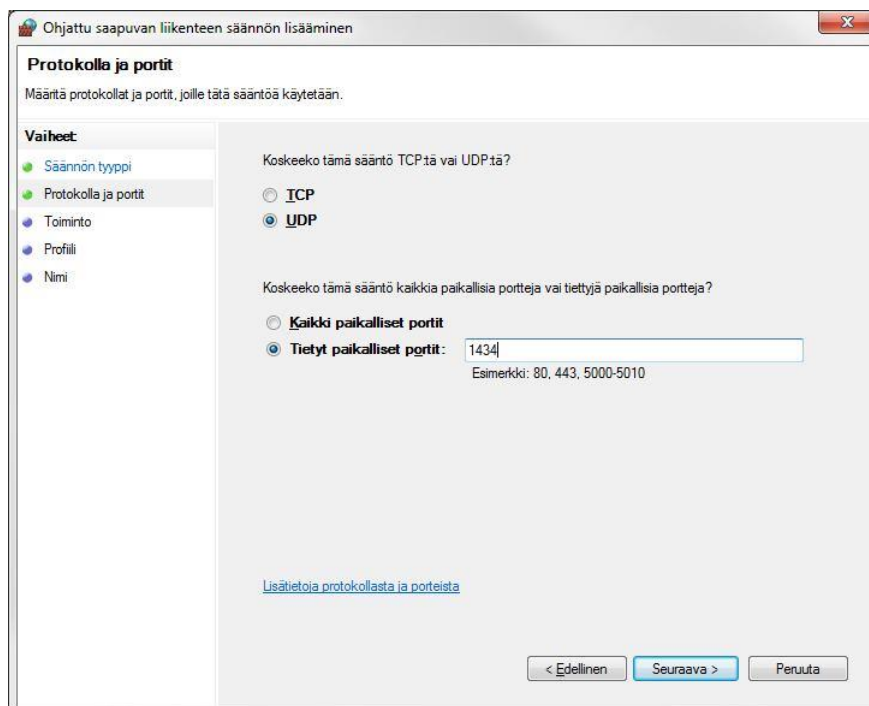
Ohjattu saapuvan liikenteen säännön lisääminen

Protokolla ja portit

Määritä protokollat ja portit, joille tätä sääntöä käytetään.

Vaiheet:

Säännön tyyppi

Protokolla ja portit

Toiminto

Profiili

Nimi

Koskeeko tämä sääntö TCP:tä vai UDP:tä?

TCP

UDP

Koskeeko tämä sääntö kaikkia paikallisia portteja vai tiettyjä paikallisia portteja?

Kaikki paikalliset portit

Tietyt paikalliset portit: 1434

Esimerkki: 80, 443, 5000-5010

Lisätietoja protokollasta ja porteista

< Edellinen Seuraava > Peruuta